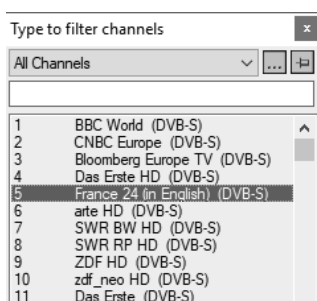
Type to filter channels

All Channels

| | |
|---|---|
| 1 | BBC World (DVB-S) |
| 2 | CNBC Europe (DVB-S) |
| 3 | Bloomberg Europe TV (DVB-S) |
| 4 | Das Erste HD (DVB-S) |
| 5 | France 24 (in English) (DVB-S) |
| 6 | arte HD (DVB-S) |
| 7 | SWR BW HD (DVB-S) |
| 8 | SWR RP HD (DVB-S) |
| 9 | ZDF HD (DVB-S) |
| 10 | zdf_neo HD (DVB-S) |
| 11 | Das Erste (DVB-S) |